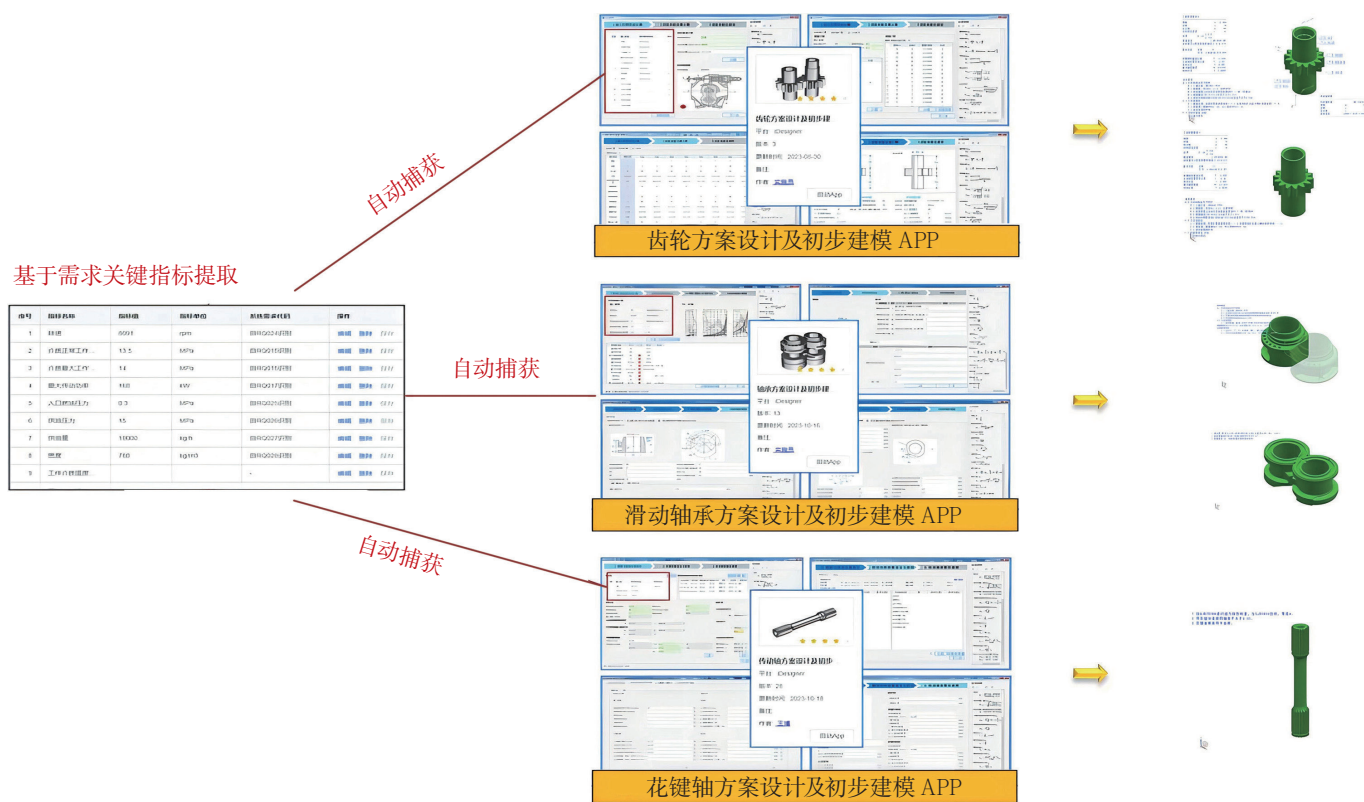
基于需求关键指标提取

| 序号 | 指标名称 | 指标值 | 指标单位 | 机械需求代码 | 操作 |
|---|---|---|---|---|---|
| 1 | 转速 | 6000 | rpm | 自RQ024识别 | 编辑 删除 保存 |
| 2 | 介质正常工作... | 13.5 | MPa | 自RQ015识别 | 编辑 删除 保存 |
| 3 | 介质最大工作... | 14 | MPa | 自RQ016识别 | 编辑 删除 保存 |
| 4 | 最大传动功率 | 110 | kW | 自RQ017识别 | 编辑 删除 保存 |
| 5 | 入口燃油压力 | 0.3 | MPa | 自RQ025识别 | 编辑 删除 保存 |
| 6 | 供油压力 | 15 | MPa | 自RQ026识别 | 编辑 删除 保存 |
| 7 | 供油量 | 18000 | kg/h | 自RQ027识别 | 编辑 删除 保存 |
| 8 | 密度 | 710 | kg/m3 | 自RQ028识别 | 编辑 删除 保存 |
| 9 | 工作介质温度... | | | - | 编辑 删除 保存 |

自动捕获

齿轮方案设计及初步建
平台 iDesigner
版本 3
更新时间 2023-08-30
备注
作者 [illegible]
启动App

齿轮方案设计及初步建模 APP

自动捕获

轴承方案设计及初步建
平台 iDesigner
版本 13
更新时间 2023-10-16
备注
作者 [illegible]
启动App

滑动轴承方案设计及初步建模 APP

自动捕获

传动轴方案设计及初步
平台 iDesigner
版本 28
更新时间 2023-10-18
备注
作者 王博
启动App

花键轴方案设计及初步建模 APP